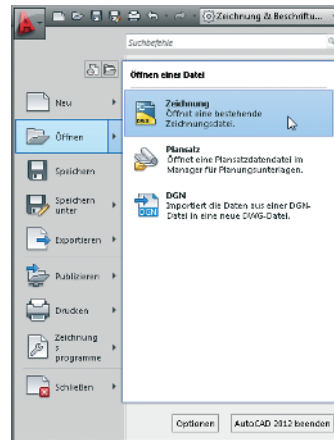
Zeichnung & Beschriftu...

Suchbefehle

Öffnen einer Datei

Neu

Öffnen

Speichern

Speichern unter

Exportieren

Publizieren

Drucken

Zeichnungsprogramme

Schließen

Zeichnung
Öffnet eine bestehende Zeichnungsdatei.

Plansatz
Öffnet eine Plansatzdatendatei im Manager für Planungsunterlagen.

DGN
Importiert die Daten aus einer DGN-Datei in eine neue DWG-Datei.

DWG

DGN

Optionen

AutoCAD 2012 beenden